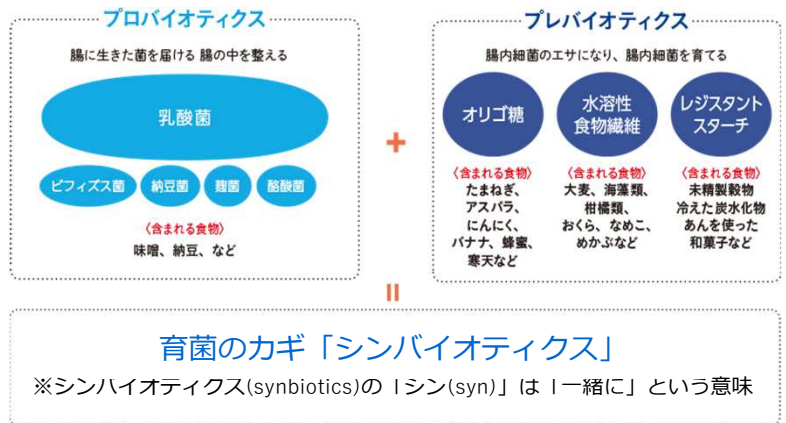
プロバイオティクス

腸に生きた菌を届ける 腸の中を整える

乳酸菌

ビフィズス菌
納豆菌
麹菌
酪酸菌

〈含まれる食物〉
味噌、納豆、など

+

プレバイオティクス

腸内細菌のエサになり、腸内細菌を育てる

オリゴ糖
水溶性食物繊維
レジスタントスターチ

〈含まれる食物〉
たまねぎ、アスパラ、にんにく、バナナ、蜂蜜、寒天など

〈含まれる食物〉
大麦、海藻類、柑橘類、おくら、なめこ、めかぶなど

〈含まれる食物〉
未精製穀物 冷えた炭水化物 あんを使った和菓子など

=

育菌のカギ「シンバイオティクス」
※シンハイオティクス(synbiotics)の「シン(syn)」は「一緒に」という意味